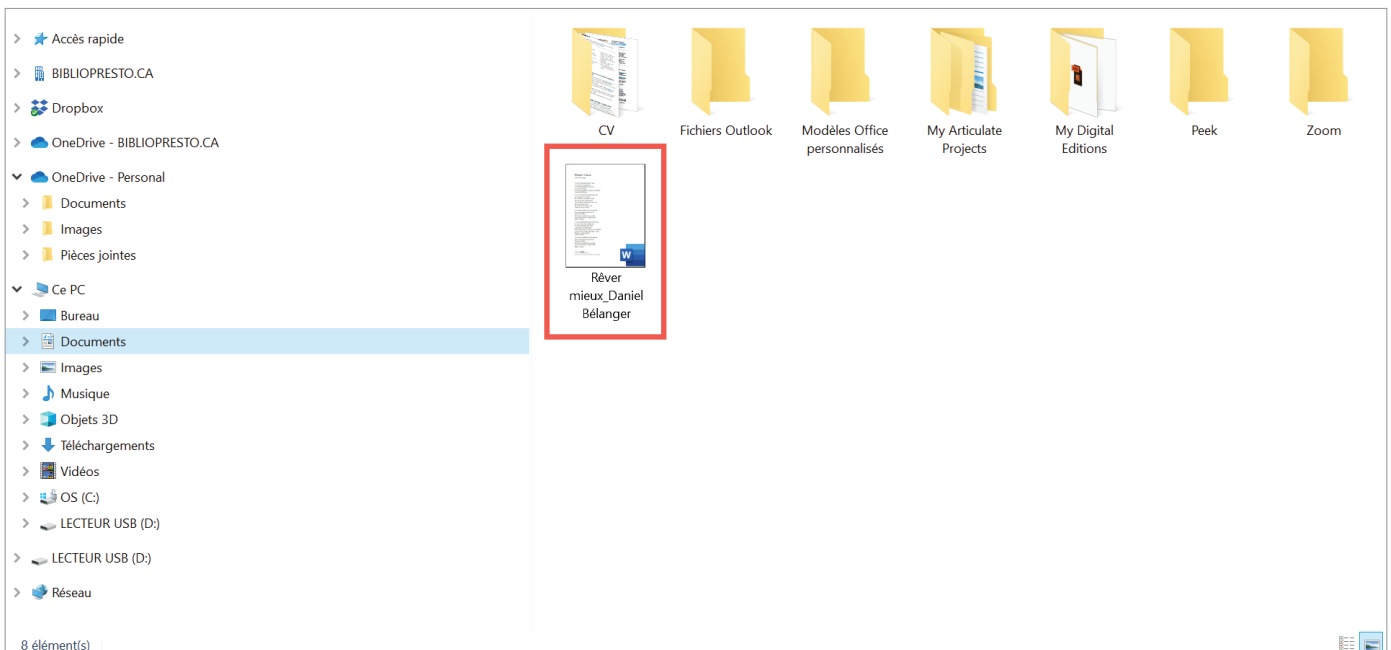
Accès rapide
BIBLIOPRESTO.CA
Dropbox
OneDrive - BIBLIOPRESTO.CA
OneDrive - Personal
Documents
Images
Pièces jointes
Ce PC
Bureau
Documents
Images
Musique
Objets 3D
Téléchargements
Vidéos
OS (C:)
LECTEUR USB (D:)
LECTEUR USB (D:)
Réseau

CV
Fichiers Outlook
Modèles Office personnalisés
My Articulate Projects
My Digital Editions
Peek
Zoom
Rêver mieux_Daniel Bélanger

8 élément(s)